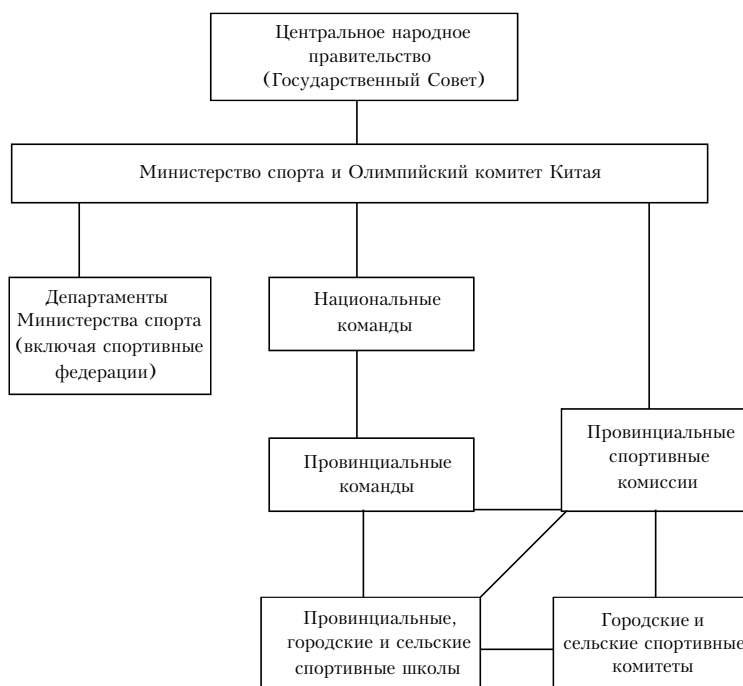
Центральное народное правительство (Государственный Совет)

Министерство спорта и Олимпийский комитет Китая

Департаменты Министерства спорта (включая спортивные федерации)

Национальные команды

Провинциальные спортивные комиссии

Провинциальные команды

Провинциальные, городские и сельские спортивные школы

Городские и сельские спортивные комитеты